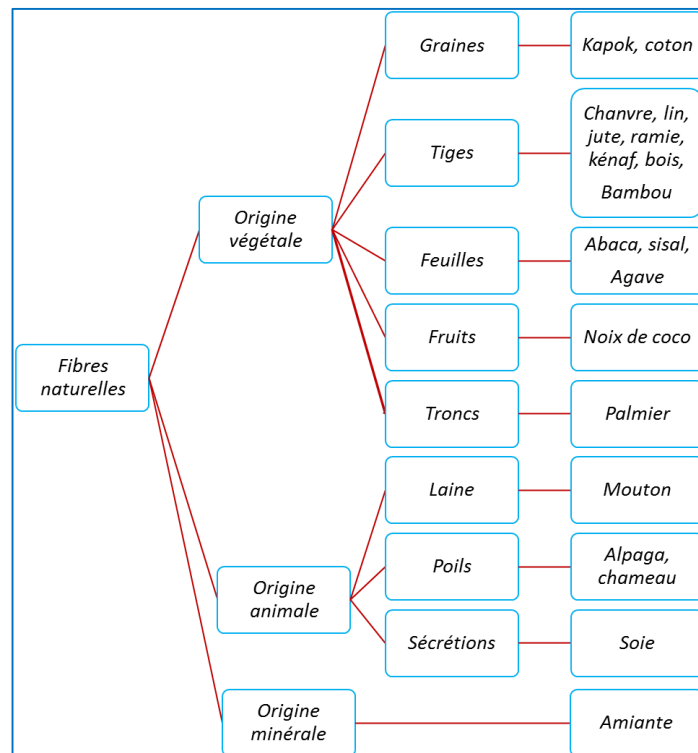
Fibres naturelles

Origine végétale

Graines

Kapok, coton

Tiges

Chanvre, lin, jute, ramie, kénaf, bois, Bambou

Feuilles

Abaca, sisal, Agave

Fruits

Noix de coco

Troncs

Palmier

Origine animale

Laine

Mouton

Poils

Alpaga, chameau

Sécrétions

Soie

Origine minérale

Amiante